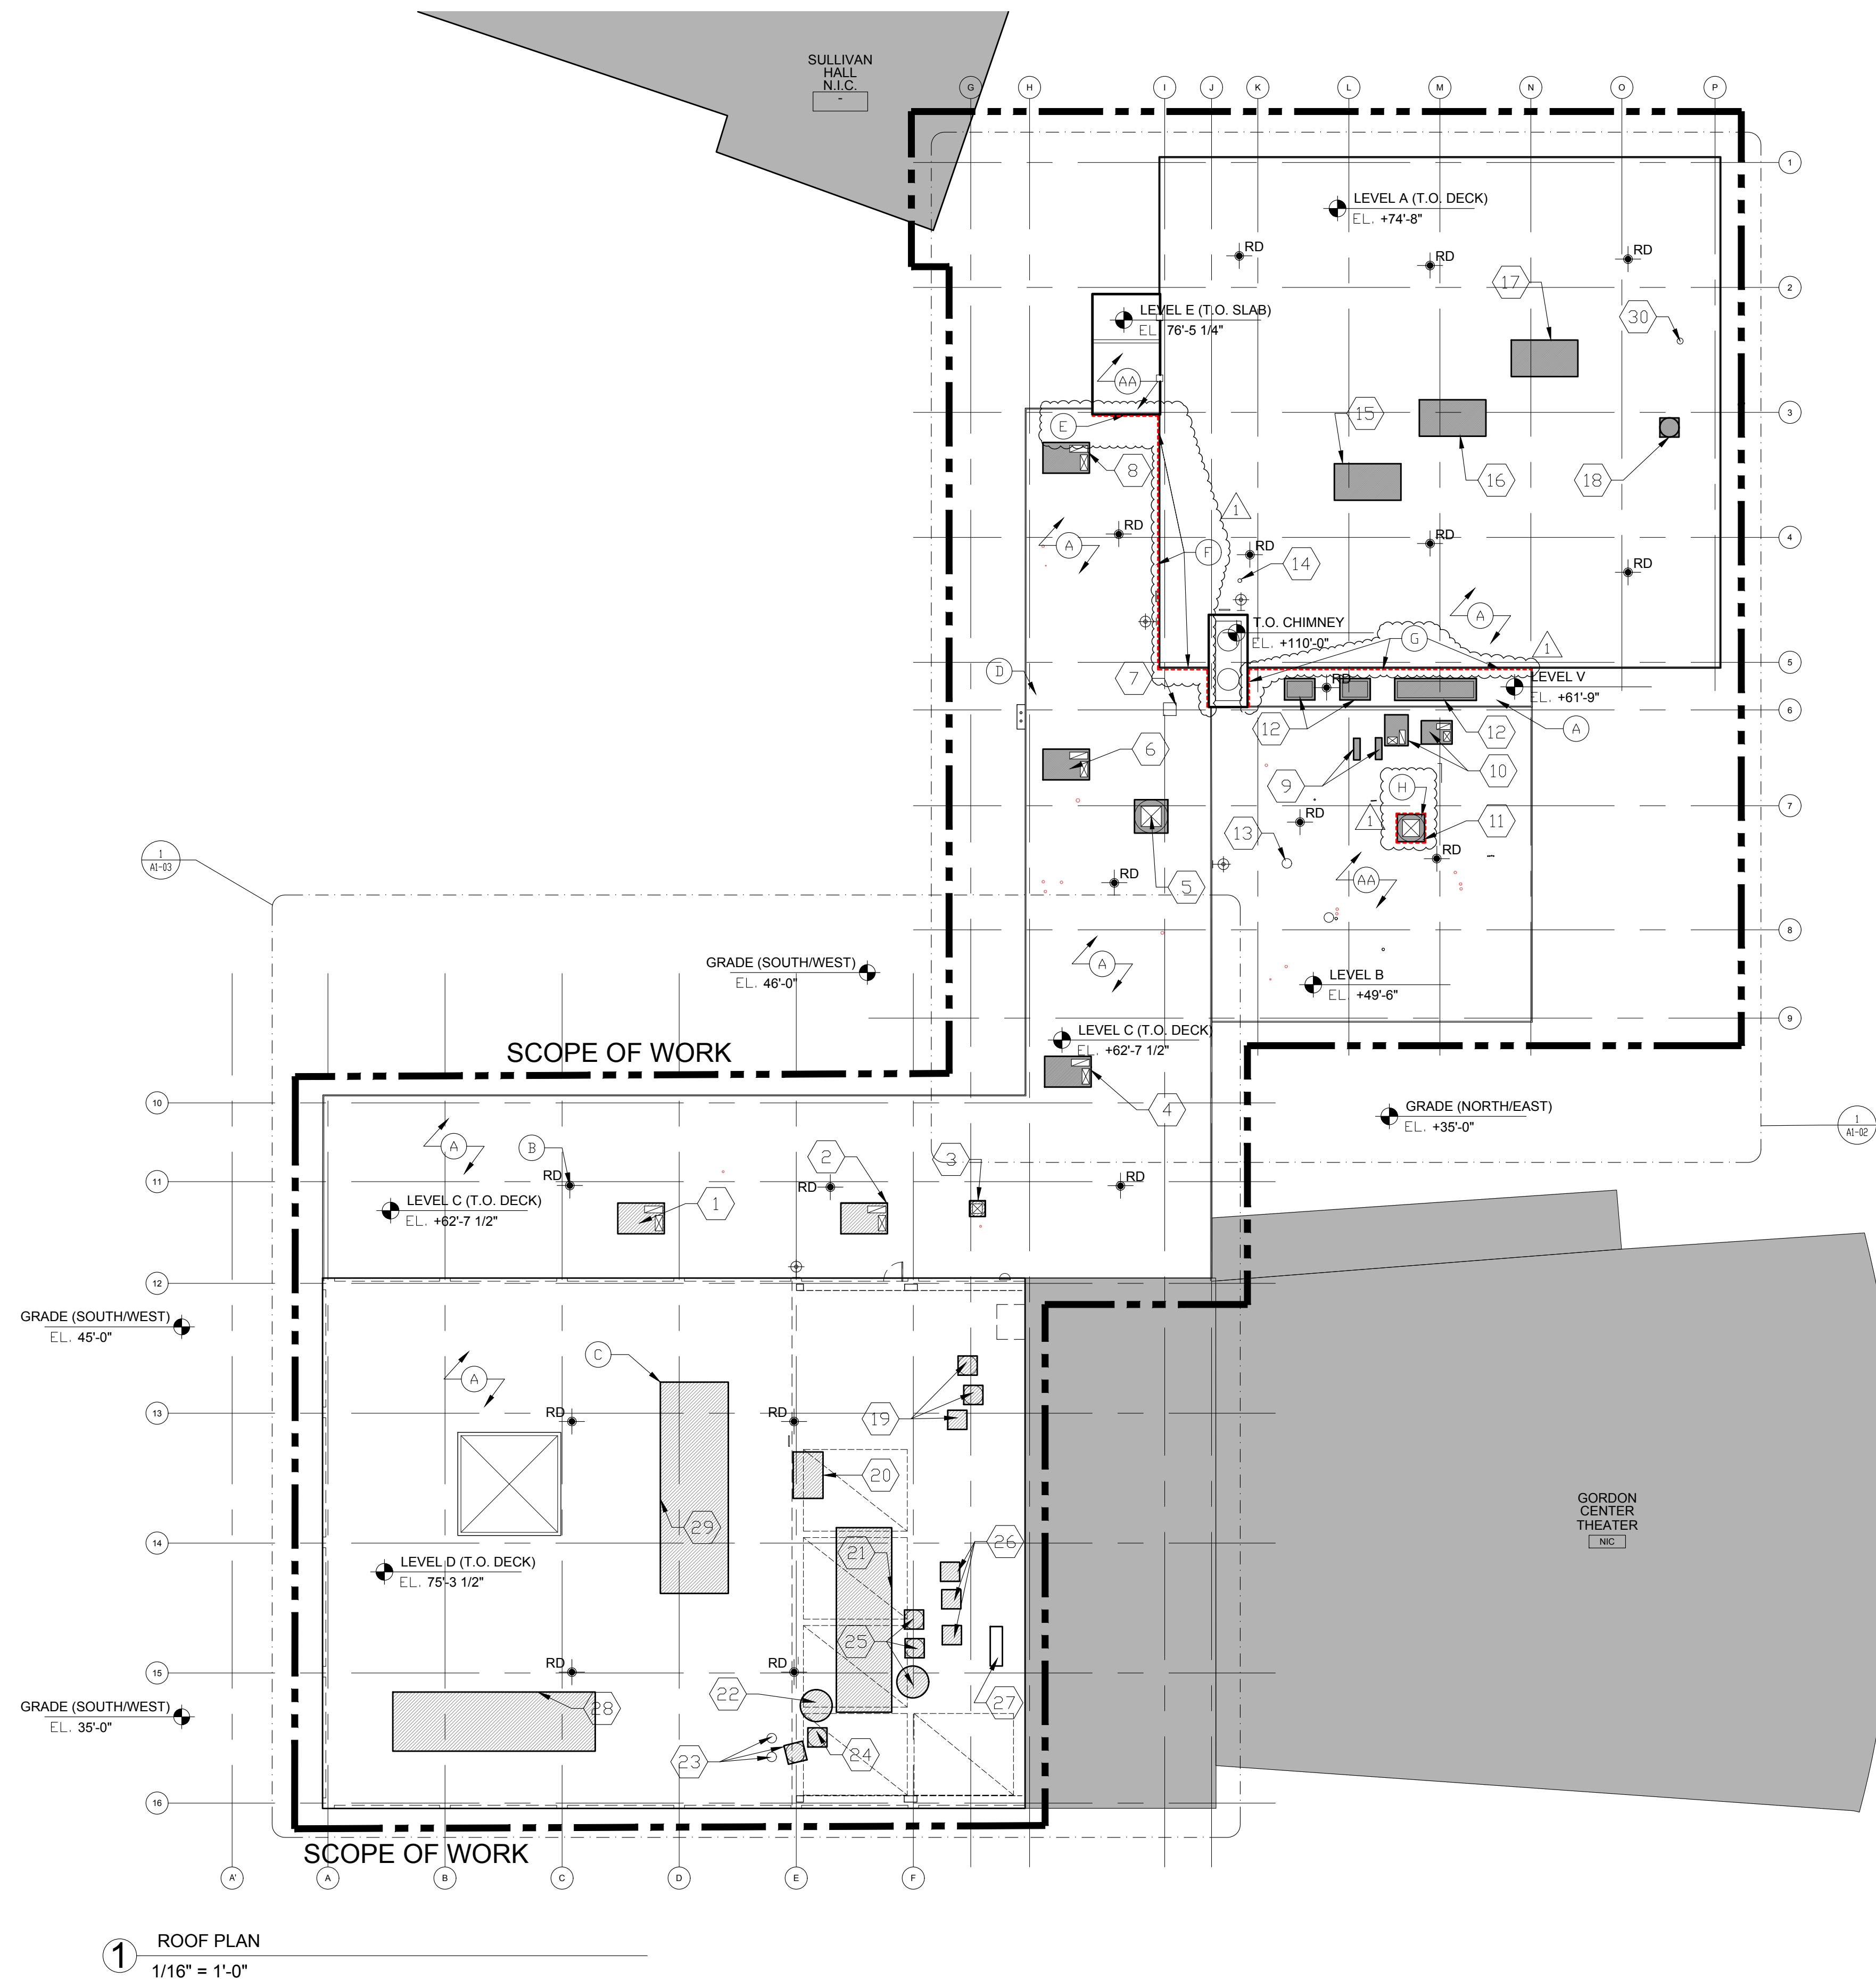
SULLIVAN HALL N.I.C.
-

G H I J K L M N O P

1
2
3
4
5
6
7
8
9

LEVEL A (T.O. DECK)
EL. +74'-8"

RD RD RD

17
30

LEVEL E (T.O. SLAB)
EL. 76'-5 1/4"

AA
E
8
15
16
18

RD
A
1
F
RD
14
RD
RD

T.O. CHIMNEY
EL. +110'-0"
G
A
1
LEVEL V
EL. +61'-9"

D
7
RD
12
12
A
6
9
10
H
RD
13
1
11
RD
RD
5
AA

1
A1-03

GRADE (SOUTH/WEST)
EL. 46'-0"

A

LEVEL B
EL. +49'-6"

LEVEL C (T.O. DECK)
EL. +62'-7 1/2"

SCOPE OF WORK

4

GRADE (NORTH/EAST)
EL. +35'-0"

1
A1-02

10
11
12

A
B
RD
2
3
RD
RD
LEVEL C (T.O. DECK)
EL. +62'-7 1/2"
1

GRADE (SOUTH/WEST)
EL. 45'-0"

C
A
RD
RD
19
13
20
29
14
21
26
LEVEL D (T.O. DECK)
EL. 75'-3 1/2"
25
15
RD
RD
22
27
28

GRADE (SOUTH/WEST)
EL. 35'-0"

23
24
16

GORDON CENTER THEATER
NIC

SCOPE OF WORK

A' A B C D E F

1 ROOF PLAN
1/16" = 1'-0"